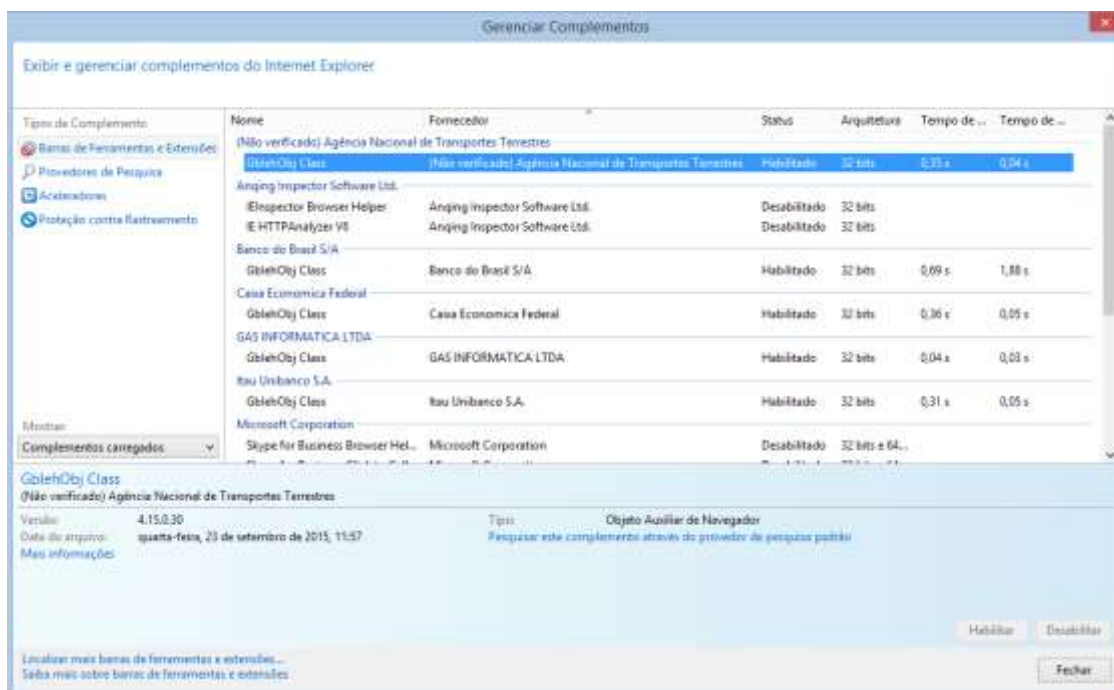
Gerenciar Complementos

Exibir e gerenciar complementos do Internet Explorer

Tipos de Complemento
Barras de Ferramentas e Extensões
Provedores de Pesquisa
Aceleradores
Proteção contra Rastreamento

Mostrar:
Complementos carregados

| Nome | Fornecedor | Status | Arquitetura | Tempo de ... | Tempo de ... |
|---|---|---|---|---|---|
| (Não verificado) Agência Nacional de Transportes Terrestres | | | | | |
| GbIehObj Class | (Não verificado) Agência Nacional de Transportes Terrestres | Habilitado | 32 bits | 0,35 s | 0,04 s |
| Anqing Inspector Software Ltd. | | | | | |
| IEInspector Browser Helper | Anqing Inspector Software Ltd. | Desabilitado | 32 bits | | |
| IE HTTPAnalyzer V8 | Anqing Inspector Software Ltd. | Desabilitado | 32 bits | | |
| Banco do Brasil S/A | | | | | |
| GbIehObj Class | Banco do Brasil S/A | Habilitado | 32 bits | 0,69 s | 1,88 s |
| Caixa Economica Federal | | | | | |
| GbIehObj Class | Caixa Economica Federal | Habilitado | 32 bits | 0,36 s | 0,05 s |
| GAS INFORMATICA LTDA | | | | | |
| GbIehObj Class | GAS INFORMATICA LTDA | Habilitado | 32 bits | 0,04 s | 0,03 s |
| Itau Unibanco S.A. | | | | | |
| GbIehObj Class | Itau Unibanco S.A. | Habilitado | 32 bits | 0,31 s | 0,05 s |
| Microsoft Corporation | | | | | |
| Skype for Business Browser Hel... | Microsoft Corporation | Desabilitado | 32 bits e 64... | | |

GbIehObj Class
(Não verificado) Agência Nacional de Transportes Terrestres

Versão: 4.15.0.30
Data do arquivo: quarta-feira, 23 de setembro de 2015, 11:57
Mais informações

Tipo: Objeto Auxiliar de Navegador
Pesquisar este complemento através do provedor de pesquisa padrão

Habilitar Desabilitar

Localizar mais barras de ferramentas e extensões...
Saiba mais sobre barras de ferramentas e extensões

Fechar